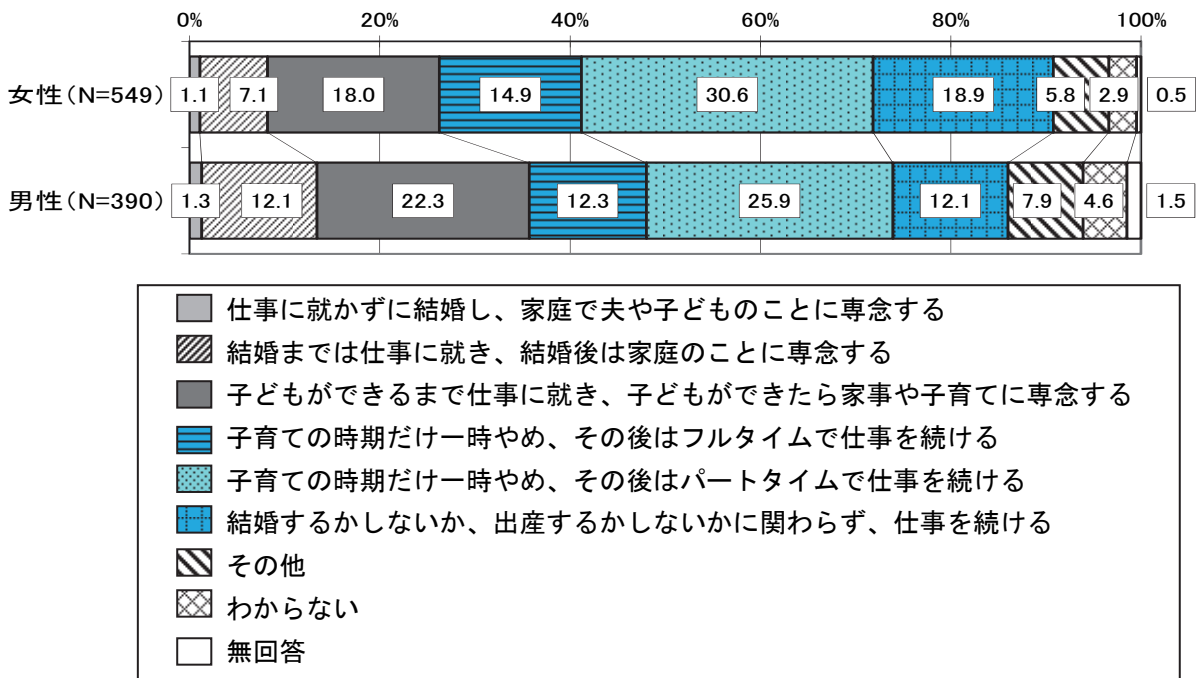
0% 20% 40% 60% 80% 100%

女性（N=549） 1.1 7.1 18.0 14.9 30.6 18.9 5.8 2.9 0.5

男性（N=390） 1.3 12.1 22.3 12.3 25.9 12.1 7.9 4.6 1.5

仕事に就かずに結婚し、家庭で夫や子どものことに専念する
結婚までは仕事に就き、結婚後は家庭のことに専念する
子どもができるまで仕事に就き、子どもができたら家事や子育てに専念する
子育ての時期だけ一時やめ、その後はフルタイムで仕事を続ける
子育ての時期だけ一時やめ、その後はパートタイムで仕事を続ける
結婚するかしないか、出産するかしないかに関わらず、仕事を続ける
その他
わからない
無回答